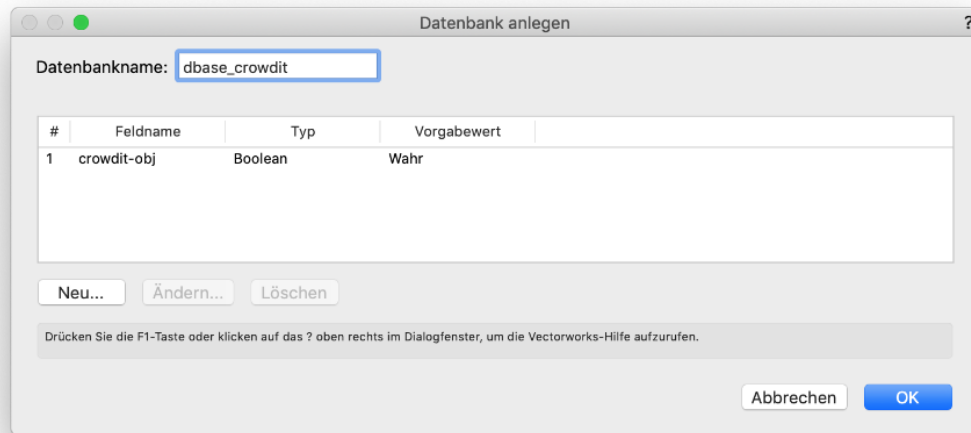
Datenbank anlegen

?

Datenbankname: dbase_crowdit

| # | Feldname | Typ | Vorgabewert |
|---|---|---|---|
| 1 | crowdit-obj | Boolean | Wahr |

Neu...   Ändern...   Löschen

Drücken Sie die F1-Taste oder klicken auf das ? oben rechts im Dialogfenster, um die Vectorworks-Hilfe aufzurufen.

Abbrechen   OK